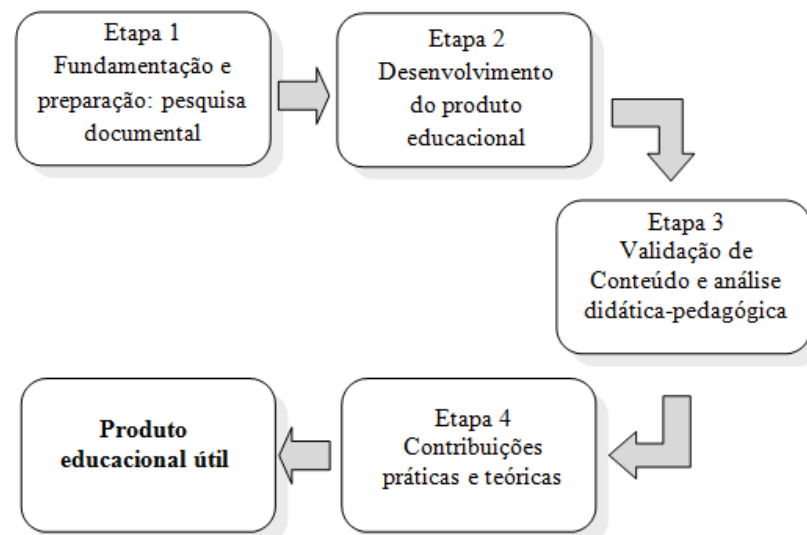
Etapa 1
Fundamentação e preparação: pesquisa documental

Etapa 2
Desenvolvimento do produto educacional

Etapa 3
Validação de Conteúdo e análise didática-pedagógica

Etapa 4
Contribuições práticas e teóricas

**Produto educacional útil**